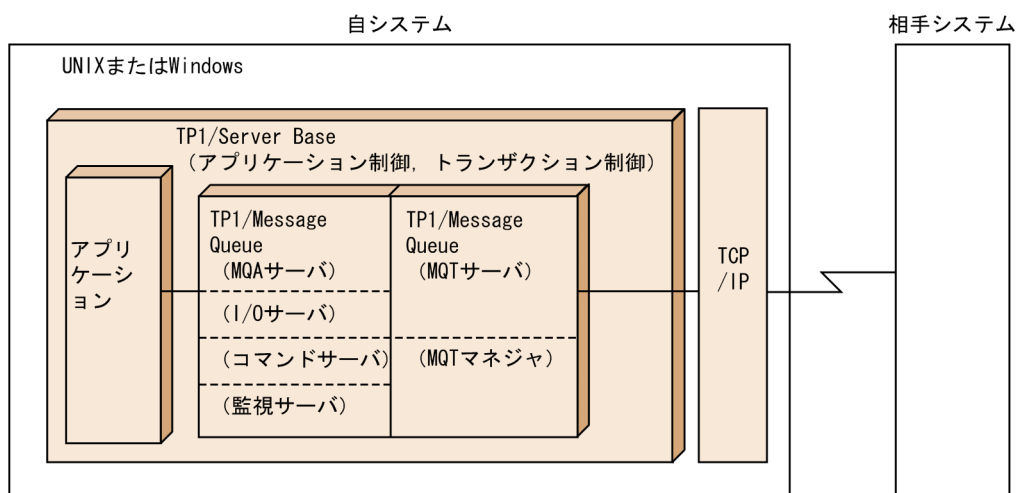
自システム

相手システム

UNIXまたはWindows

TP1/Server Base
（アプリケーション制御，トランザクション制御）

アプリケーション

TP1/Message Queue
（MQAサーバ）

（I/Oサーバ）

（コマンドサーバ）

（監視サーバ）

TP1/Message Queue
（MQTサーバ）

（MQTマネジャ）

TCP/IP